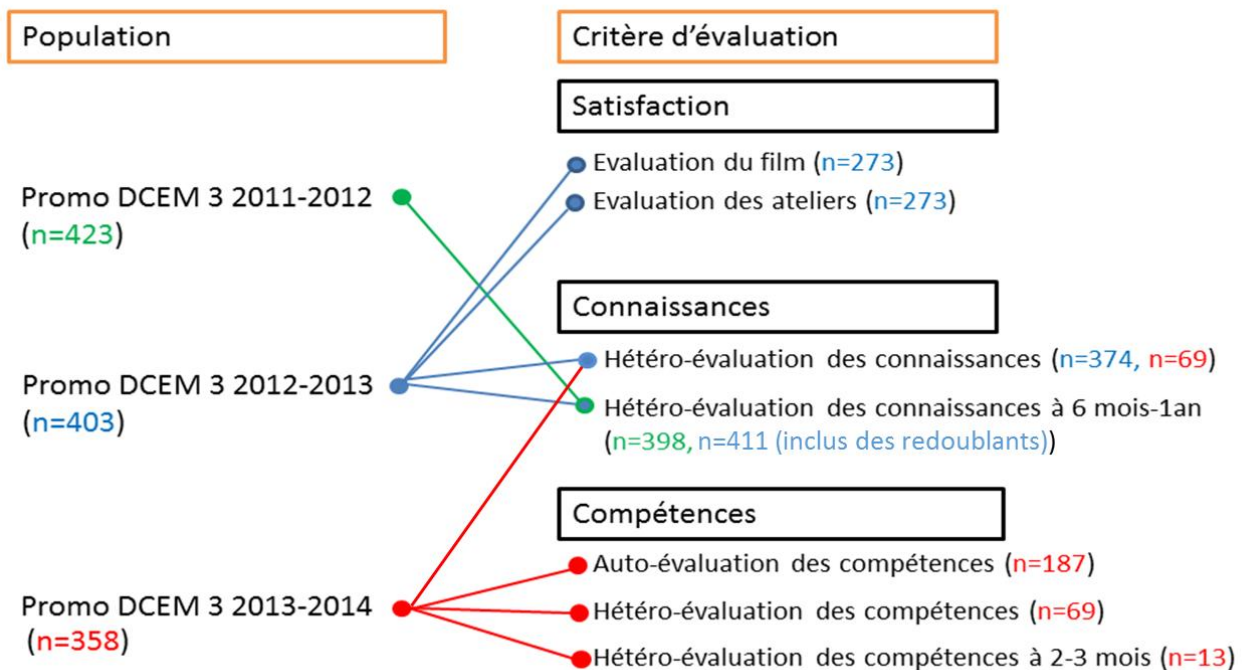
Population

Critère d'évaluation

Satisfaction

Promo DCEM 3 2011-2012 (n=423)

Evaluation du film (n=273)

Evaluation des ateliers (n=273)

Connaissances

Promo DCEM 3 2012-2013 (n=403)

Hétéro-évaluation des connaissances (n=374, n=69)

Hétéro-évaluation des connaissances à 6 mois-1an (n=398, n=411 (inclus des redoublants))

Compétences

Auto-évaluation des compétences (n=187)

Promo DCEM 3 2013-2014 (n=358)

Hétéro-évaluation des compétences (n=69)

Hétéro-évaluation des compétences à 2-3 mois (n=13)